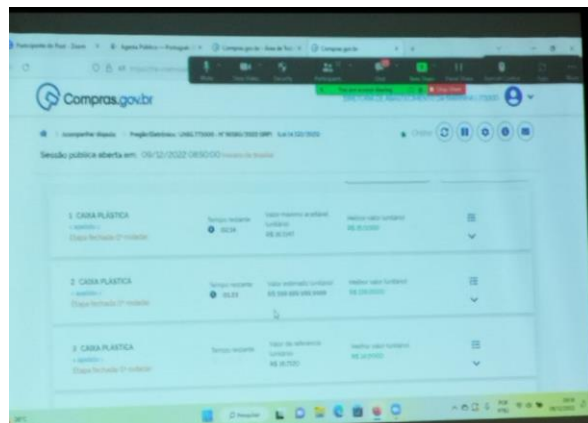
Compras.gov.br

Sessão pública aberta em: 09/12/2022 08:00:00 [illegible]

1 CAIXA PLÁSTICA
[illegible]
Etapa fechada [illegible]

Tempo restante
00:34

Valor máximo aceitável (unitário)
R$ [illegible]

Melhor valor (unitário)
R$ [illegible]

2 CAIXA PLÁSTICA
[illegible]
Etapa fechada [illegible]

Tempo restante
00:23

Valor estimado (unitário)
R$ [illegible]

Melhor valor (unitário)
R$ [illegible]

3 CAIXA PLÁSTICA
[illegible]
Etapa fechada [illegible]

Tempo restante

Valor de referência (unitário)
R$ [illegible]

Melhor valor (unitário)
R$ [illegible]